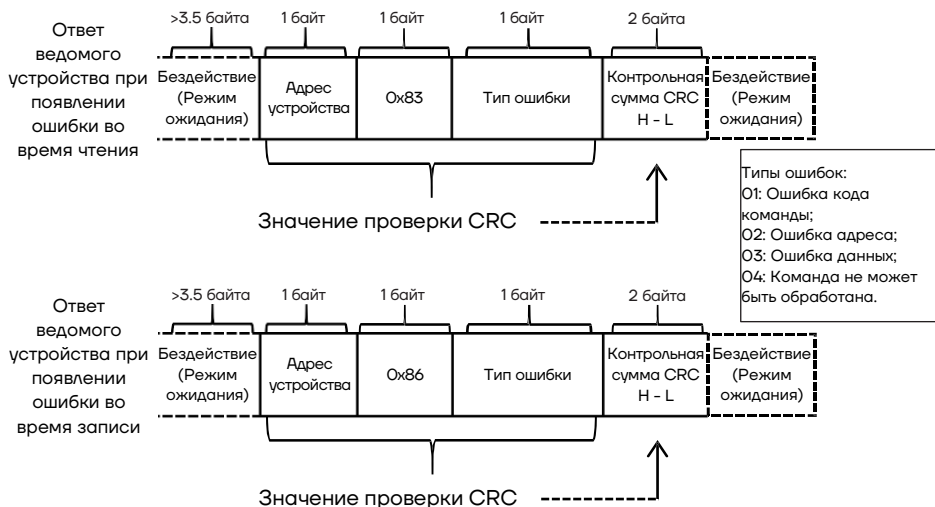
Ответ ведомого устройства при появлении ошибки во время чтения

| >3.5 байта | 1 байт | 1 байт | 1 байт | 2 байта | |
|---|---|---|---|---|---|
| Бездействие (Режим ожидания) | Адрес устройства | 0x83 | Тип ошибки | Контрольная сумма CRC H - L | Бездействие (Режим ожидания) |

Значение проверки CRC

Типы ошибок:
01: Ошибка кода команды;
02: Ошибка адреса;
03: Ошибка данных;
04: Команда не может быть обработана.

Ответ ведомого устройства при появлении ошибки во время записи

| >3.5 байта | 1 байт | 1 байт | 1 байт | 2 байта | |
|---|---|---|---|---|---|
| Бездействие (Режим ожидания) | Адрес устройства | 0x86 | Тип ошибки | Контрольная сумма CRC H - L | Бездействие (Режим ожидания) |

Значение проверки CRC